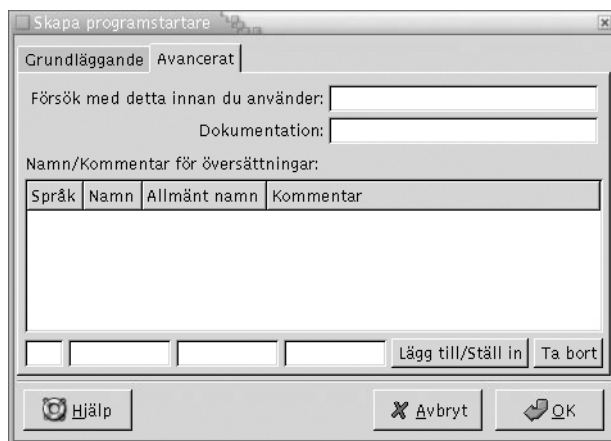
Skapa programstartare

Grundläggande Avancerat

Försök med detta innan du använder:

Dokumentation:

Namn/Kommentar för översättningar:

| Språk | Namn | Allmänt namn | Kommentar |
|---|---|---|---|

Lägg till/Ställ in Ta bort

Hjälp Avbryt OK